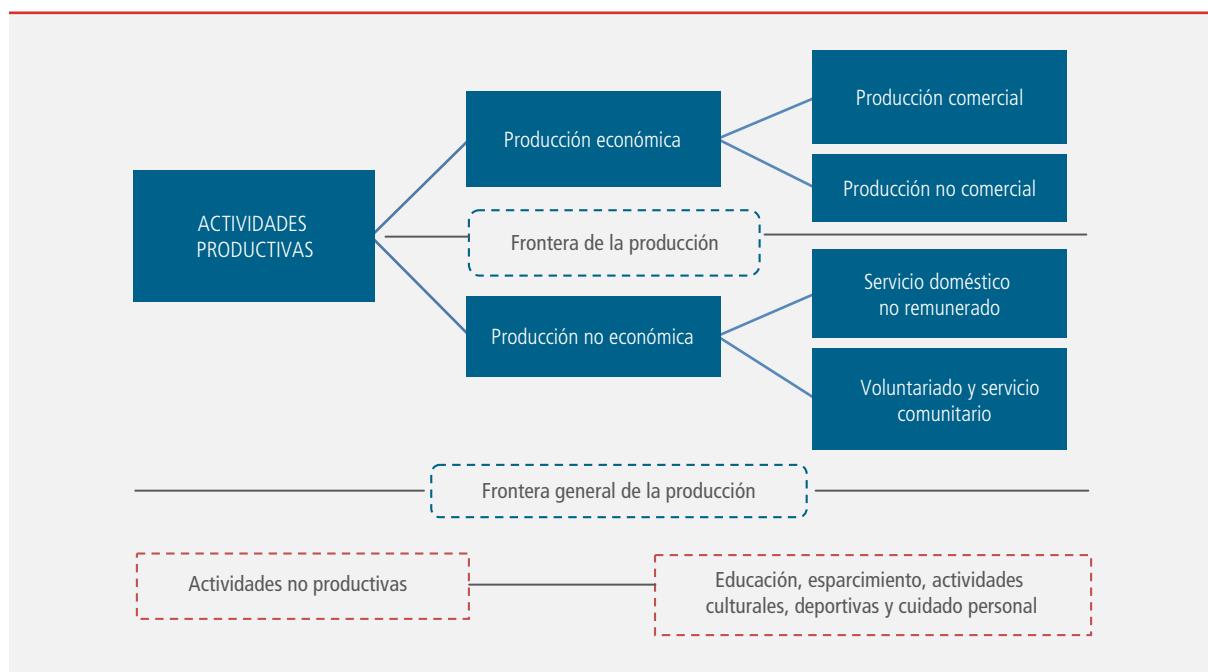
ACTIVIDADES PRODUCTIVAS

Producción económica

Producción comercial

Producción no comercial

Frontera de la producción

Producción no económica

Servicio doméstico no remunerado

Voluntariado y servicio comunitario

Frontera general de la producción

Actividades no productivas

Educación, esparcimiento, actividades culturales, deportivas y cuidado personal